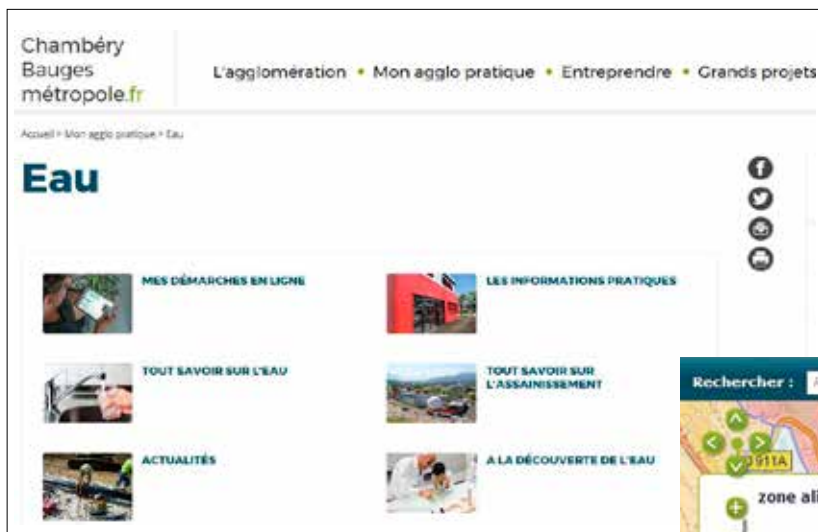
Chambéry
Bauges
métropole.fr

L'agglomération • Mon agglo pratique • Entreprendre • Grands projets

Accueil > Mon agglo pratique > Eau

Eau

MES DÉMARCHES EN LIGNE

LES INFORMATIONS PRATIQUES

TOUT SAVOIR SUR L'EAU

TOUT SAVOIR SUR L'ASSAINISSEMENT

ACTUALITÉS

A LA DÉCOUVERTE DE L'EAU

Rechercher :

D911A

zone ali